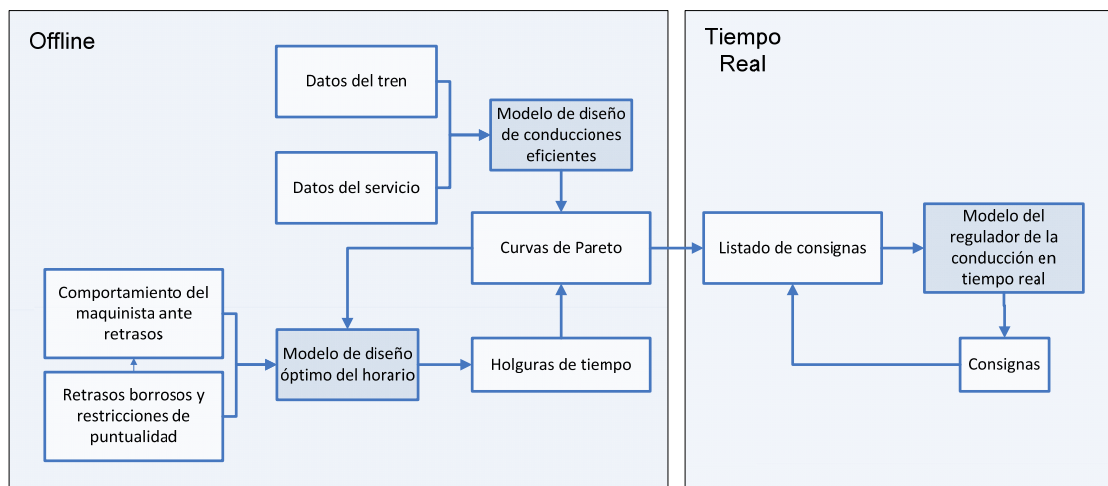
Offline

Datos del tren

Datos del servicio

Modelo de diseño de conducciones eficientes

Curvas de Pareto

Comportamiento del maquinista ante retrasos

Retrasos borrosos y restricciones de puntualidad

Modelo de diseño óptimo del horario

Holguras de tiempo

Tiempo Real

Listado de consignas

Modelo del regulador de la conducción en tiempo real

Consignas